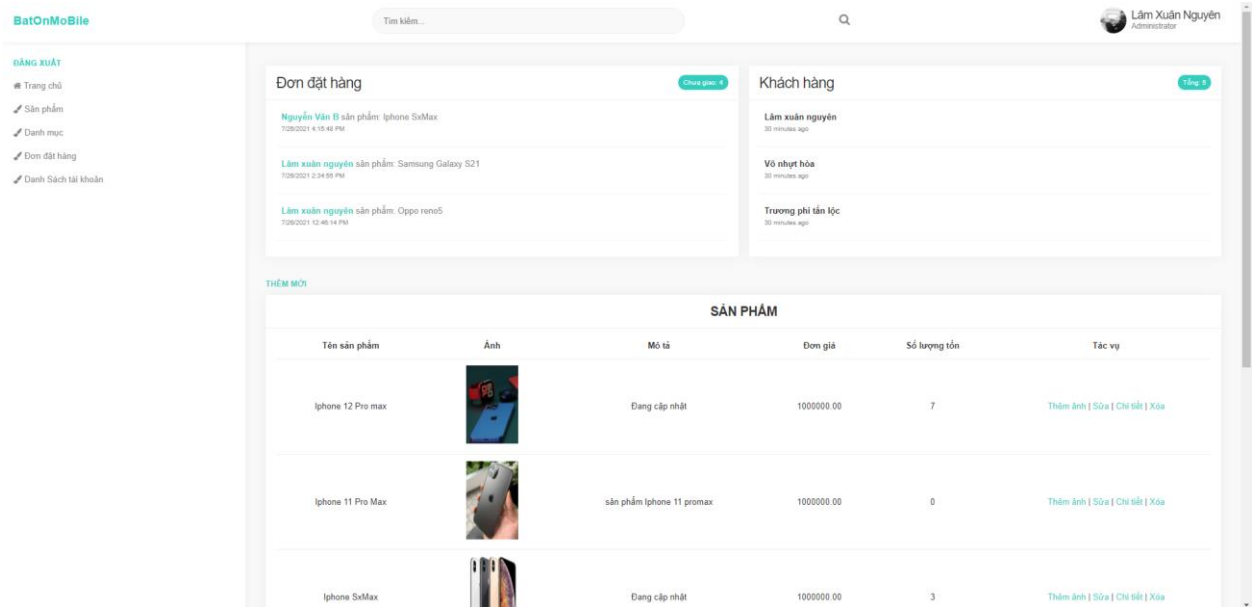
BatOnMoBile

Tìm kiếm...

Lâm Xuân Nguyên
Administrator

ĐĂNG XUẤT
Trang chủ
Sản phẩm
Danh mục
Đơn đặt hàng
Danh Sách tài khoản

Đơn đặt hàng
Chưa giao: 4

Nguyễn Văn B sản phẩm: Iphone SxMax
7/28/2021 4:15:48 PM

Lâm xuân nguyên sản phẩm: Samsung Galaxy S21
7/28/2021 2:34:58 PM

Lâm xuân nguyên sản phẩm: Oppo reno5
7/28/2021 12:46:14 PM

Khách hàng
Tổng: 5

Lâm xuân nguyên
30 minutes ago

Võ nhựt hòa
30 minutes ago

Trương phi tấn lộc
30 minutes ago

THÊM MỚI

SẢN PHẨM

| Tên sản phẩm | Ảnh | Mô tả | Đơn giá | Số lượng tồn | Tác vụ |
|---|---|---|---|---|---|
| Iphone 12 Pro max | | Đang cập nhật | 1000000.00 | 7 | Thêm ảnh \| Sửa \| Chi tiết \| Xóa |
| Iphone 11 Pro Max | | sản phẩm Iphone 11 promax | 1000000.00 | 0 | Thêm ảnh \| Sửa \| Chi tiết \| Xóa |
| Iphone SxMax | | Đang cập nhật | 1000000.00 | 3 | Thêm ảnh \| Sửa \| Chi tiết \| Xóa |